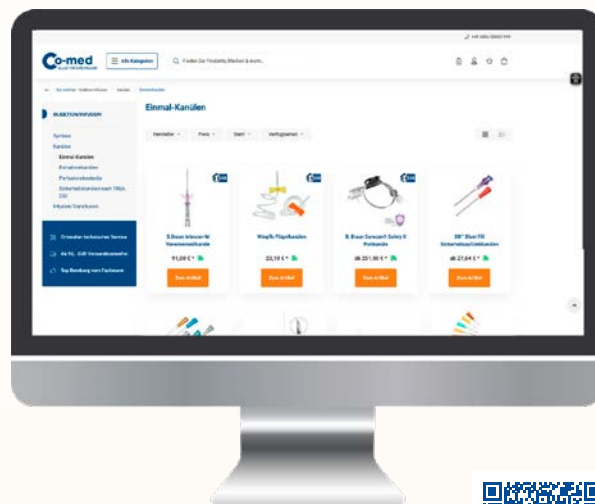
+49 (0) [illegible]

Co-med

Alle Kategorien

Finden Sie Produkte, Marken & mehr...

Einmal-Kanülen

INJEKTION/INFUSION

Spritzen

Kanülen

Einmal-Kanülen

Kanülen

Portkanülen

Sicherheitskanülen nach TRBA 250

Infusion/Transfusion

Hersteller

Preis

Stärke

Verfügbarkeit

B.Braun Sterican

Venofix Flügelkanülen

B. Braun Surecan® Safety II Portkanüle

BD Blunt Fill Sicherheitsaufziehkanülen

91,99 € *

23,10 € *

ab 251,90 € *

ab 27,64 € *

Zum Artikel

Zum Artikel

Zum Artikel

Zum Artikel

Erstklassiger technischer Service

Ab 50,- EUR Versandkostenfrei

Top Beratung vom Fachmann